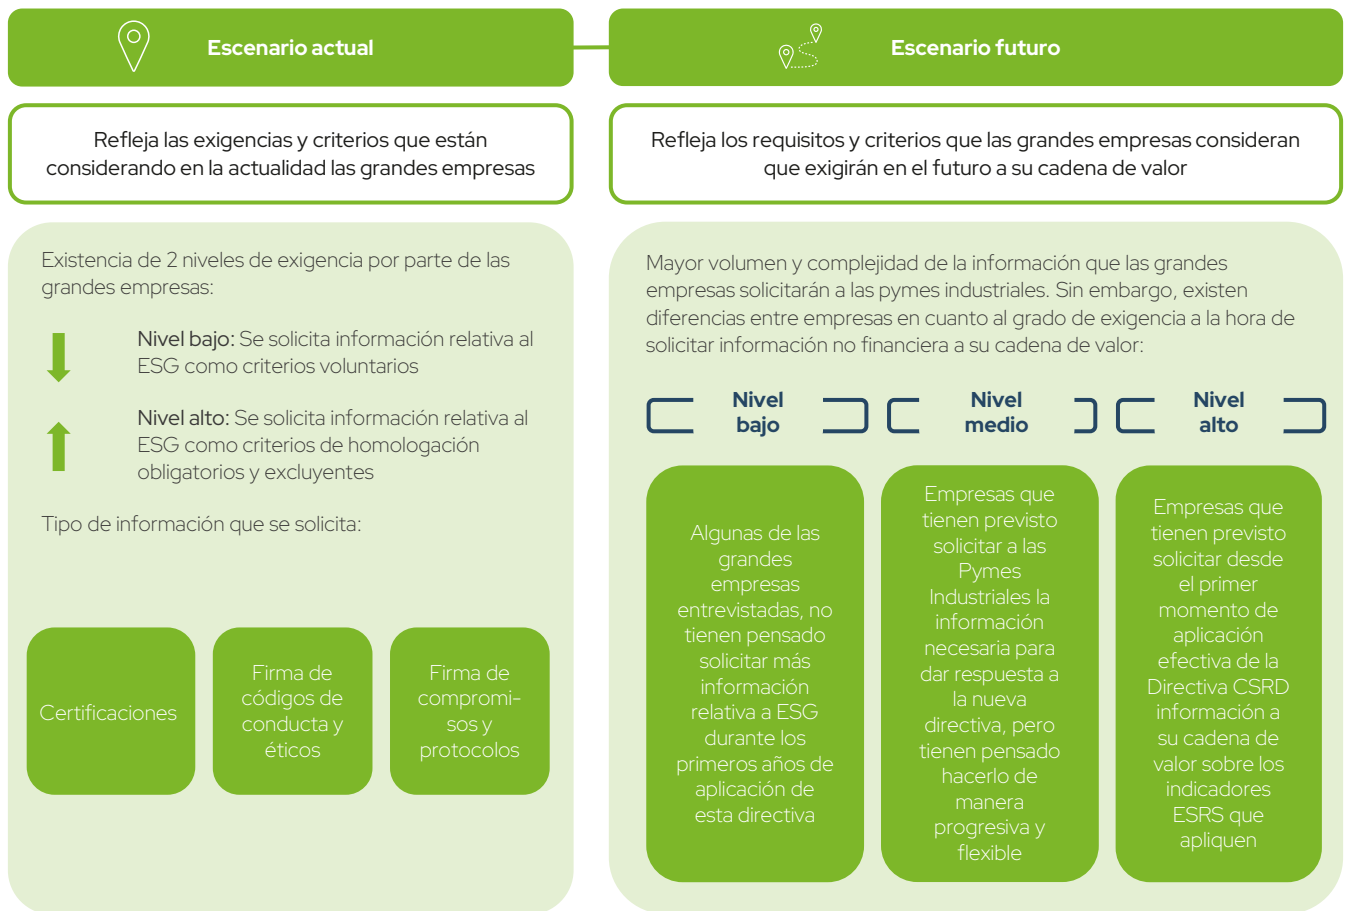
Escenario actual

Escenario futuro

Refleja las exigencias y criterios que están considerando en la actualidad las grandes empresas

Refleja los requisitos y criterios que las grandes empresas consideran que exigirán en el futuro a su cadena de valor

Existencia de 2 niveles de exigencia por parte de las grandes empresas:

Nivel bajo: Se solicita información relativa al ESG como criterios voluntarios

Nivel alto: Se solicita información relativa al ESG como criterios de homologación obligatorios y excluyentes

Tipo de información que se solicita:

Certificaciones

Firma de códigos de conducta y éticos

Firma de compromisos y protocolos

Mayor volumen y complejidad de la información que las grandes empresas solicitarán a las pymes industriales. Sin embargo, existen diferencias entre empresas en cuanto al grado de exigencia a la hora de solicitar información no financiera a su cadena de valor:

Nivel bajo

Nivel medio

Nivel alto

Algunas de las grandes empresas entrevistadas, no tienen pensado solicitar más información relativa a ESG durante los primeros años de aplicación de esta directiva

Empresas que tienen previsto solicitar a las Pymes Industriales la información necesaria para dar respuesta a la nueva directiva, pero tienen pensado hacerlo de manera progresiva y flexible

Empresas que tienen previsto solicitar desde el primer momento de aplicación efectiva de la Directiva CSRD información a su cadena de valor sobre los indicadores ESRS que apliquen